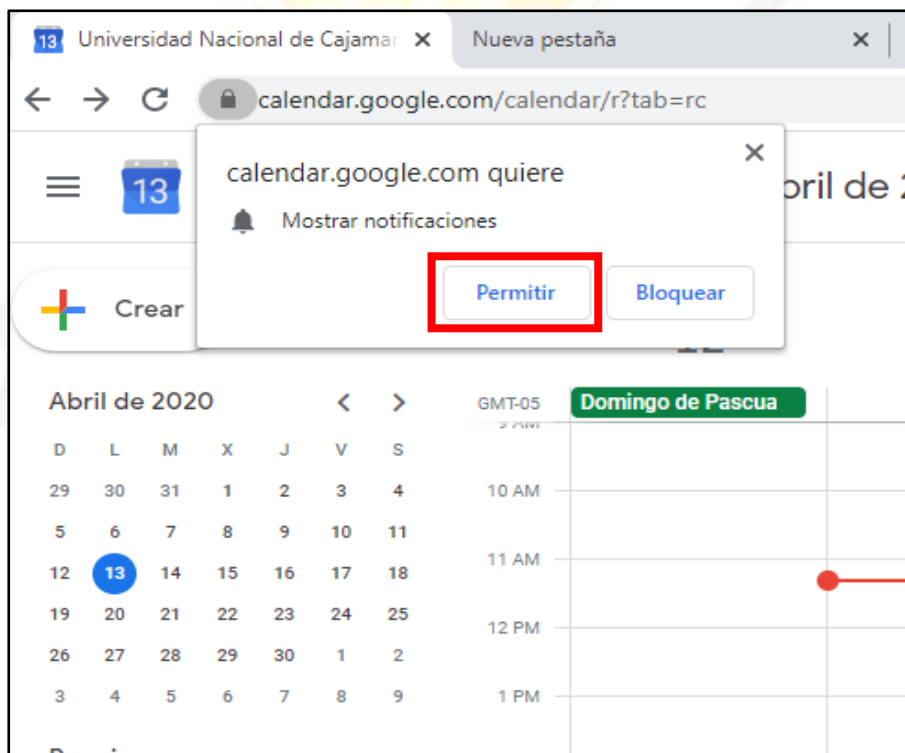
13 Universidad Nacional de Cajamar ×
Nueva pestaña ×

calendar.google.com/calendar/r?tab=rc

13

calendar.google.com quiere
Mostrar notificaciones
Permitir
Bloquear

oril de 2

Crear

Abril de 2020

| D | L | M | X | J | V | S |
|---|---|---|---|---|---|---|
| 29 | 30 | 31 | 1 | 2 | 3 | 4 |
| 5 | 6 | 7 | 8 | 9 | 10 | 11 |
| 12 | 13 | 14 | 15 | 16 | 17 | 18 |
| 19 | 20 | 21 | 22 | 23 | 24 | 25 |
| 26 | 27 | 28 | 29 | 30 | 1 | 2 |
| 3 | 4 | 5 | 6 | 7 | 8 | 9 |

GMT-05
Domingo de Pascua
10 AM
11 AM
12 PM
1 PM